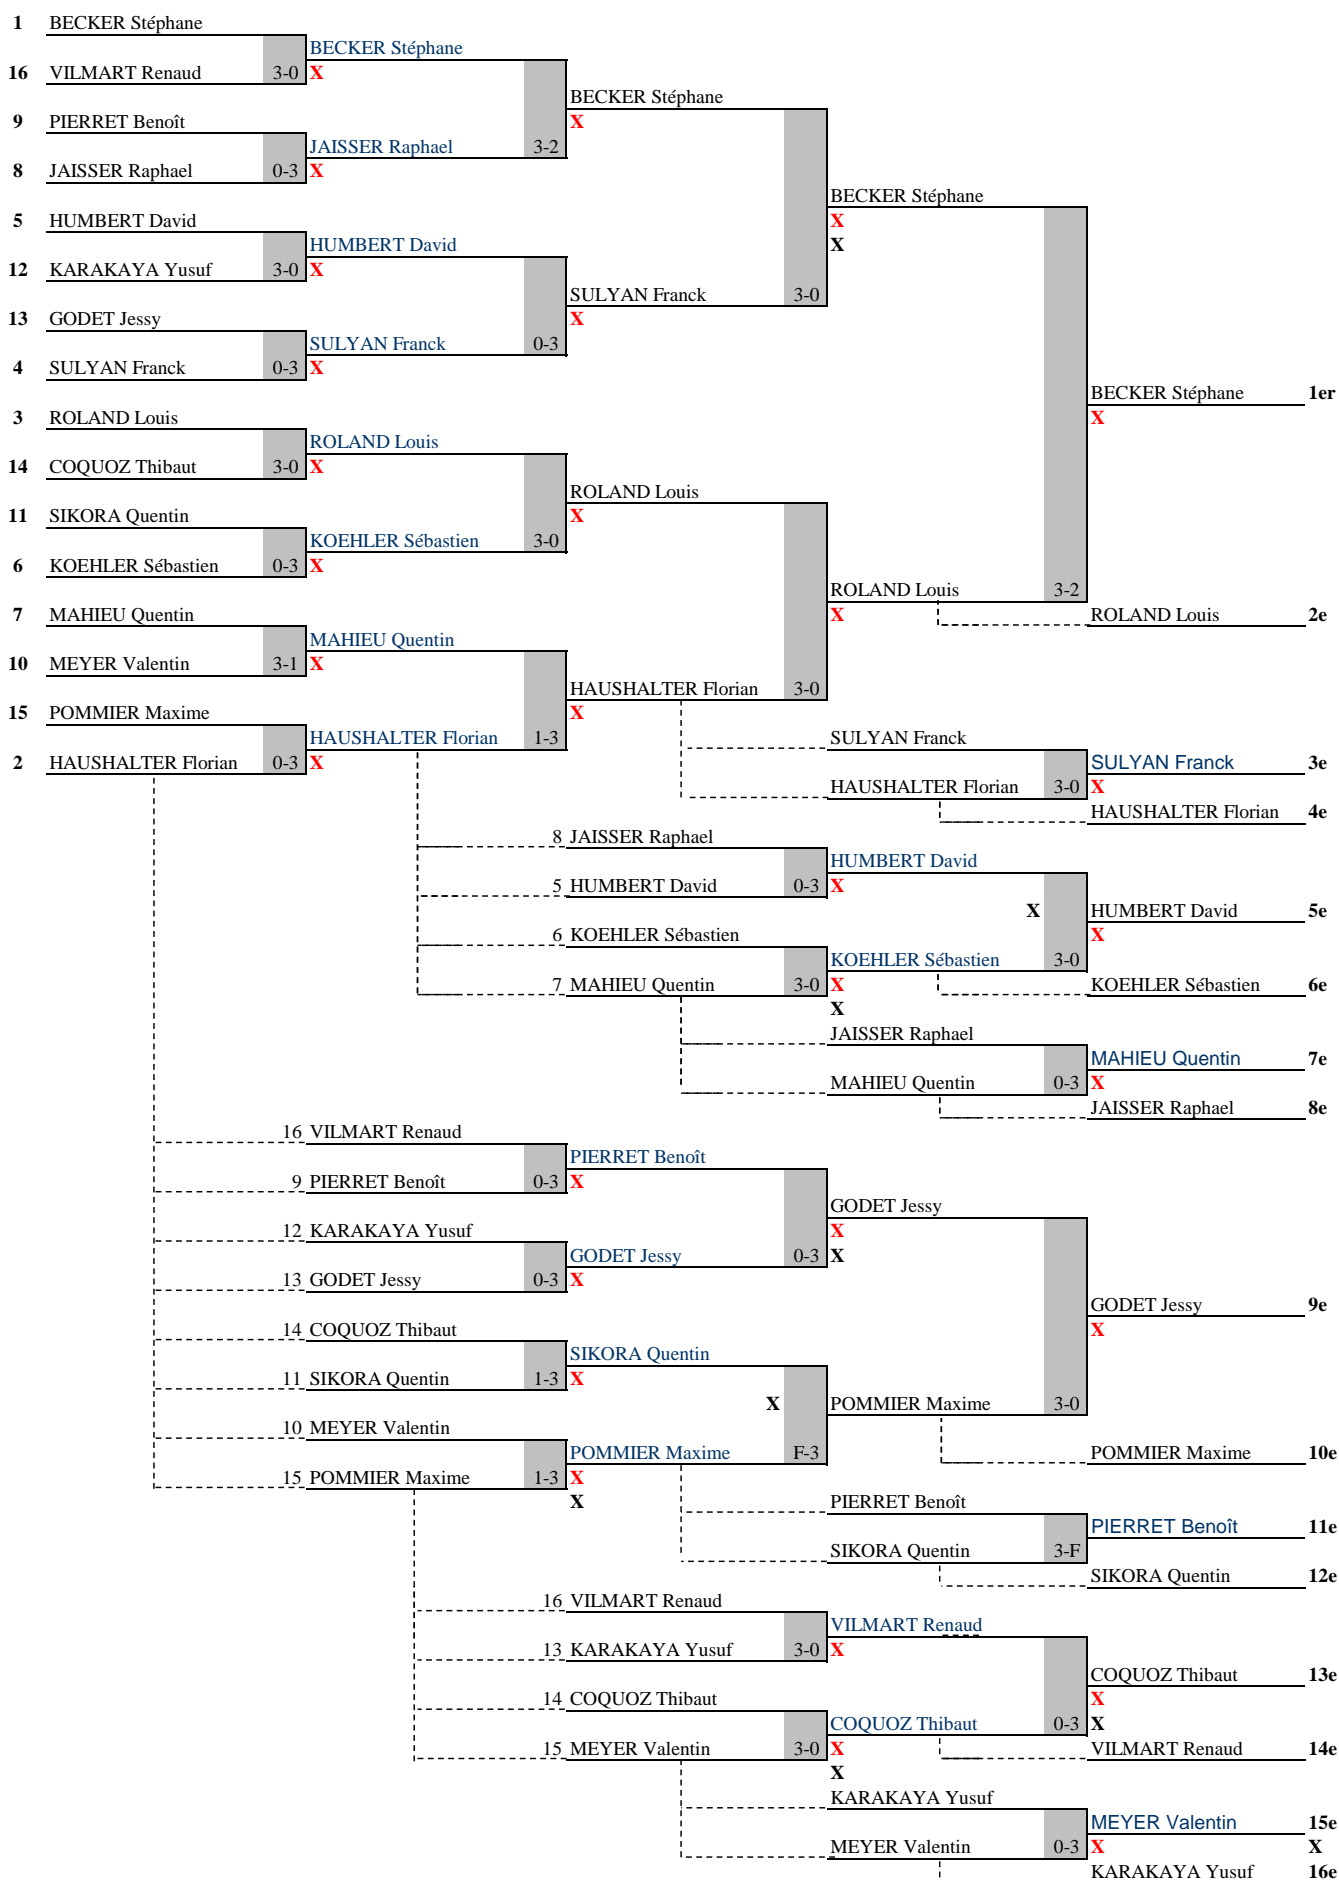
1 BECKER Stéphane
16 VILMART Renaud 3-0
BECKER Stéphane X
9 PIERRET Benoît
8 JAISSER Raphael 0-3
JAISSER Raphael X 3-2
BECKER Stéphane X
5 HUMBERT David
12 KARAKAYA Yusuf 3-0
HUMBERT David X
13 GODET Jessy
4 SULYAN Franck 0-3
SULYAN Franck X 0-3
SULYAN Franck X 3-0
BECKER Stéphane X X
BECKER Stéphane 1er X
3 ROLAND Louis
14 COQUOZ Thibaut 3-0
ROLAND Louis X
11 SIKORA Quentin
6 KOEHLER Sébastien 0-3
KOEHLER Sébastien X 3-0
ROLAND Louis X
7 MAHIEU Quentin
10 MEYER Valentin 3-1
MAHIEU Quentin X
15 POMMIER Maxime
2 HAUSHALTER Florian 0-3
HAUSHALTER Florian X 1-3
HAUSHALTER Florian X 3-0
ROLAND Louis X 3-2
ROLAND Louis 2e
SULYAN Franck
HAUSHALTER Florian 3-0
SULYAN Franck 3e X
HAUSHALTER Florian 4e
8 JAISSER Raphael
5 HUMBERT David 0-3
HUMBERT David X
6 KOEHLER Sébastien
7 MAHIEU Quentin 3-0
KOEHLER Sébastien X X 3-0
X HUMBERT David 5e X
KOEHLER Sébastien 6e
JAISSER Raphael
MAHIEU Quentin 0-3
MAHIEU Quentin 7e X
JAISSER Raphael 8e
16 VILMART Renaud
9 PIERRET Benoît 0-3
PIERRET Benoît X
12 KARAKAYA Yusuf
13 GODET Jessy 0-3
GODET Jessy X 0-3
GODET Jessy X X
14 COQUOZ Thibaut
11 SIKORA Quentin 1-3
SIKORA Quentin X
10 MEYER Valentin
15 POMMIER Maxime 1-3
POMMIER Maxime X X F-3
X POMMIER Maxime 3-0
GODET Jessy 9e X
POMMIER Maxime 10e
PIERRET Benoît
SIKORA Quentin 3-F
PIERRET Benoît 11e
SIKORA Quentin 12e
16 VILMART Renaud
13 KARAKAYA Yusuf 3-0
VILMART Renaud X
14 COQUOZ Thibaut
15 MEYER Valentin 3-0
COQUOZ Thibaut X X 0-3
COQUOZ Thibaut 13e X X
VILMART Renaud 14e
KARAKAYA Yusuf
MEYER Valentin 0-3
MEYER Valentin 15e X X
KARAKAYA Yusuf 16e